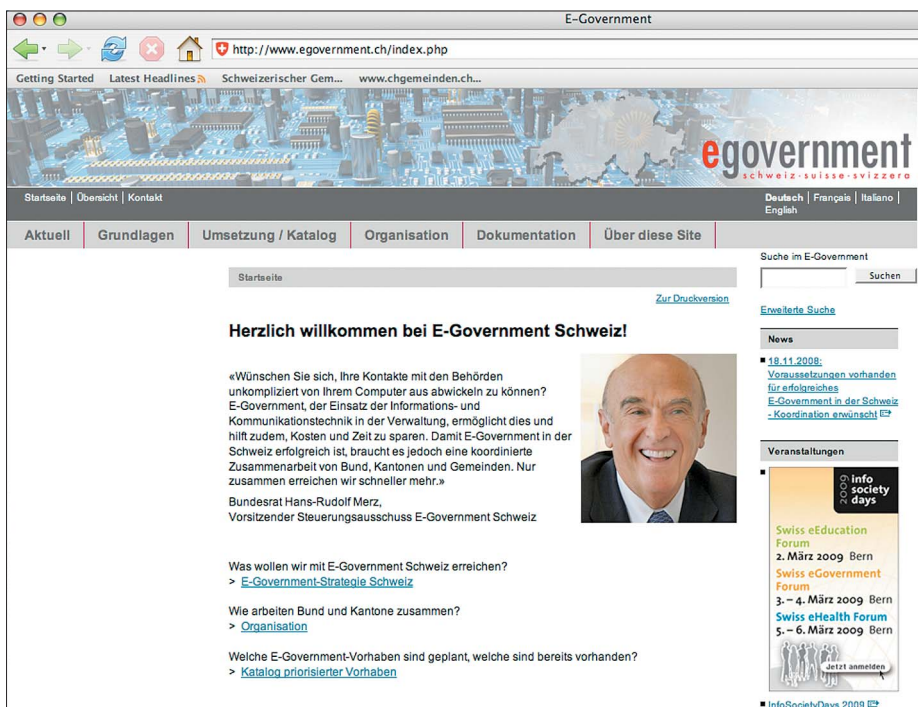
E-Government

http://www.egovernment.ch/index.php

Getting Started Latest Headlines Schweizerischer Gem... www.chgemeinden.ch...

egovernment
schweiz·suisse·svizzera

Startseite | Übersicht | Kontakt

Deutsch | Français | Italiano | English

Aktuell | Grundlagen | Umsetzung / Katalog | Organisation | Dokumentation | Über diese Site

Startseite

Zur Druckversion

Herzlich willkommen bei E-Government Schweiz!

«Wünschen Sie sich, Ihre Kontakte mit den Behörden unkompliziert von Ihrem Computer aus abwickeln zu können? E-Government, der Einsatz der Informations- und Kommunikationstechnik in der Verwaltung, ermöglicht dies und hilft zudem, Kosten und Zeit zu sparen. Damit E-Government in der Schweiz erfolgreich ist, braucht es jedoch eine koordinierte Zusammenarbeit von Bund, Kantonen und Gemeinden. Nur zusammen erreichen wir schneller mehr.»

Bundesrat Hans-Rudolf Merz,
Vorsitzender Steuerungsausschuss E-Government Schweiz

Was wollen wir mit E-Government Schweiz erreichen?
> E-Government-Strategie Schweiz

Wie arbeiten Bund und Kantone zusammen?
> Organisation

Welche E-Government-Vorhaben sind geplant, welche sind bereits vorhanden?
> Katalog priorisierter Vorhaben

Suche im E-Government

Suchen

Erweiterte Suche

News

18.11.2008: Voraussetzungen vorhanden für erfolgreiches E-Government in der Schweiz - Koordination erwünscht

Veranstaltungen

2009 info society days

Swiss eEducation Forum
2. März 2009 Bern
Swiss eGovernment Forum
3. – 4. März 2009 Bern
Swiss eHealth Forum
5. – 6. März 2009 Bern

Jetzt anmelden

InfoSocietyDays 2009